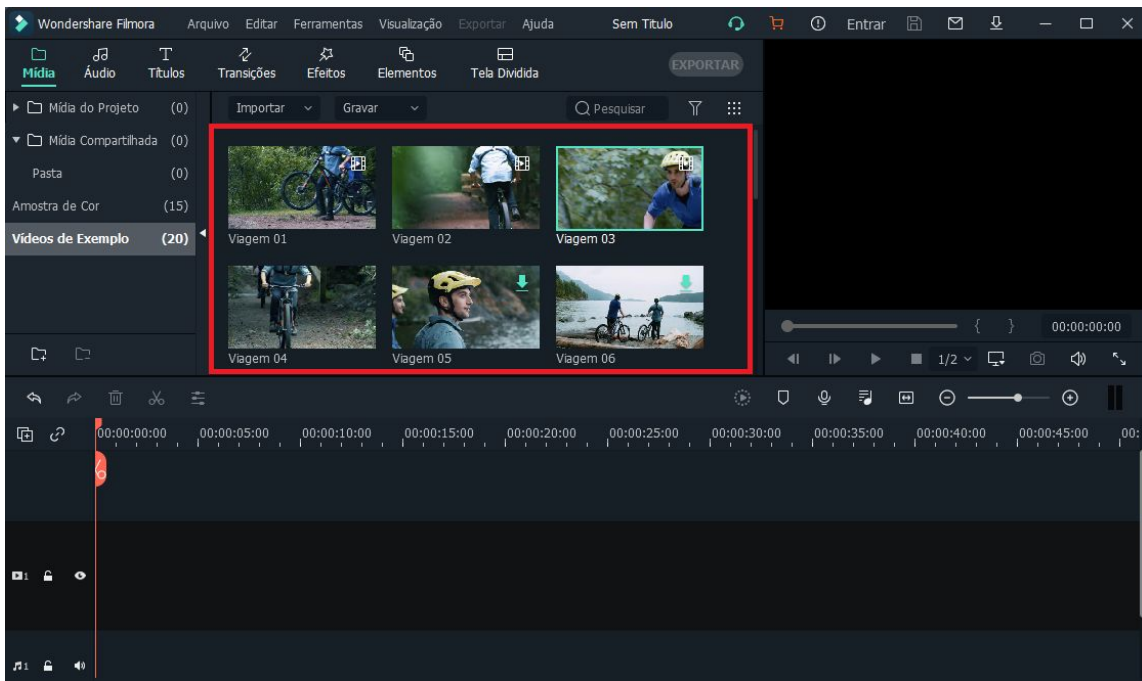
Wondershare Filmora Arquivo Editar Ferramentas Visualização Exportar Ajuda Sem Título Entrar

Mídia Áudio Títulos Transições Efeitos Elementos Tela Dividida EXPORTAR

Mídia do Projeto (0)
Mídia Compartilhada (0)
Pasta (0)
Amostra de Cor (15)
Vídeos de Exemplo (20)

Importar Gravar Pesquisar

Viagem 01
Viagem 02
Viagem 03
Viagem 04
Viagem 05
Viagem 06

{ } 00:00:00:00

1/2

00:00:00:00 00:00:05:00 00:00:10:00 00:00:15:00 00:00:20:00 00:00:25:00 00:00:30:00 00:00:35:00 00:00:40:00 00:00:45:00 00:

1

1